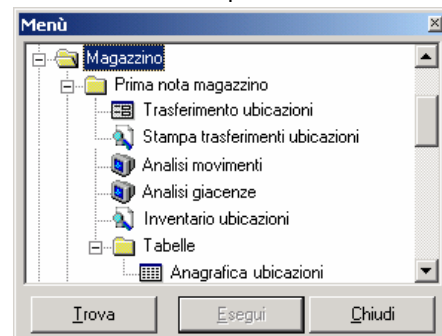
Menù

Magazzino
Prima nota magazzino
Trasferimento ubicazioni
Stampa trasferimenti ubicazioni
Analisi movimenti
Analisi giacenze
Inventario ubicazioni
Tabelle
Anagrafica ubicazioni

Trova
Esegui
Chiudi